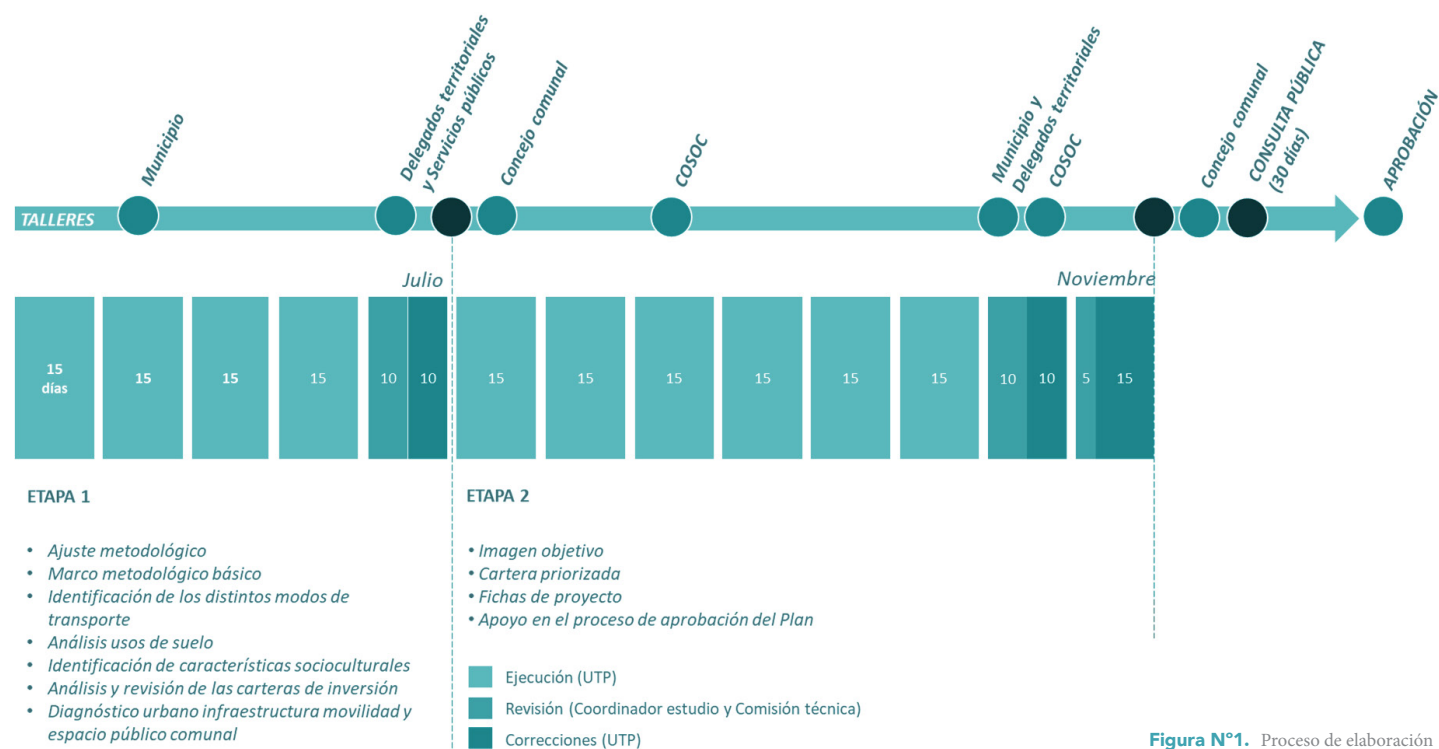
Municipio

Delegados territoriales y Servicios públicos

Concejo comunal

COSOC

Municipio y Delegados territoriales

COSOC

Concejo comunal

CONSULTA PÚBLICA (30 días)

APROBACIÓN

TALLERES

Julio

Noviembre

| 15 días | 15 | 15 | 15 | 10 | 10 | 15 | 15 | 15 | 15 | 15 | 15 | 10 | 10 | 5 | 15 |
|---|---|---|---|---|---|---|---|---|---|---|---|---|---|---|---|

ETAPA 1

• Ajuste metodológico
• Marco metodológico básico
• Identificación de los distintos modos de transporte
• Análisis usos de suelo
• Identificación de características socioculturales
• Análisis y revisión de las carteras de inversión
• Diagnóstico urbano infraestructura movilidad y espacio público comunal

ETAPA 2

• Imagen objetivo
• Cartera priorizada
• Fichas de proyecto
• Apoyo en el proceso de aprobación del Plan

Ejecución (UTP)
Revisión (Coordinador estudio y Comisión técnica)
Correcciones (UTP)

Figura N°1. Proceso de elaboración